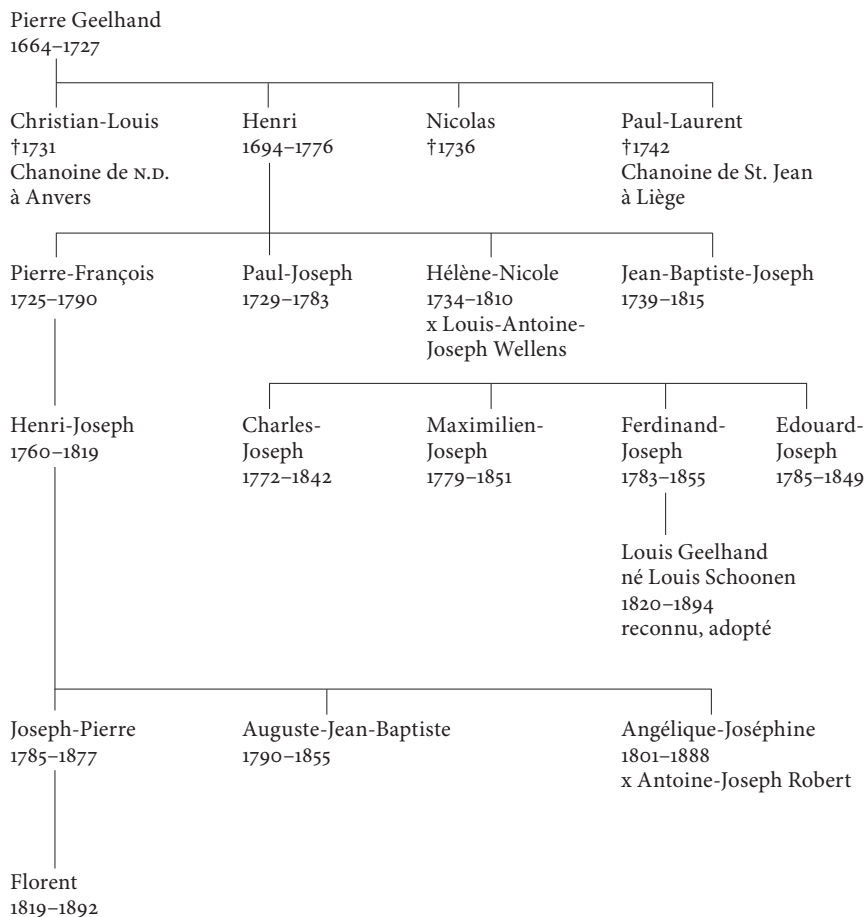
Pierre Geelhand
1664–1727

Christian-Louis
†1731
Chanoine de N.D.
à Anvers

Henri
1694–1776

Nicolas
†1736

Paul-Laurent
†1742
Chanoine de St. Jean
à Liège

Pierre-François
1725–1790

Paul-Joseph
1729–1783

Hélène-Nicole
1734–1810
x Louis-Antoine-Joseph Wellens

Jean-Baptiste-Joseph
1739–1815

Henri-Joseph
1760–1819

Charles-Joseph
1772–1842

Maximilien-Joseph
1779–1851

Ferdinand-Joseph
1783–1855

Edouard-Joseph
1785–1849

Louis Geelhand
né Louis Schoonen
1820–1894
reconnu, adopté

Joseph-Pierre
1785–1877

Auguste-Jean-Baptiste
1790–1855

Angélique-Joséphine
1801–1888
x Antoine-Joseph Robert

Florent
1819–1892